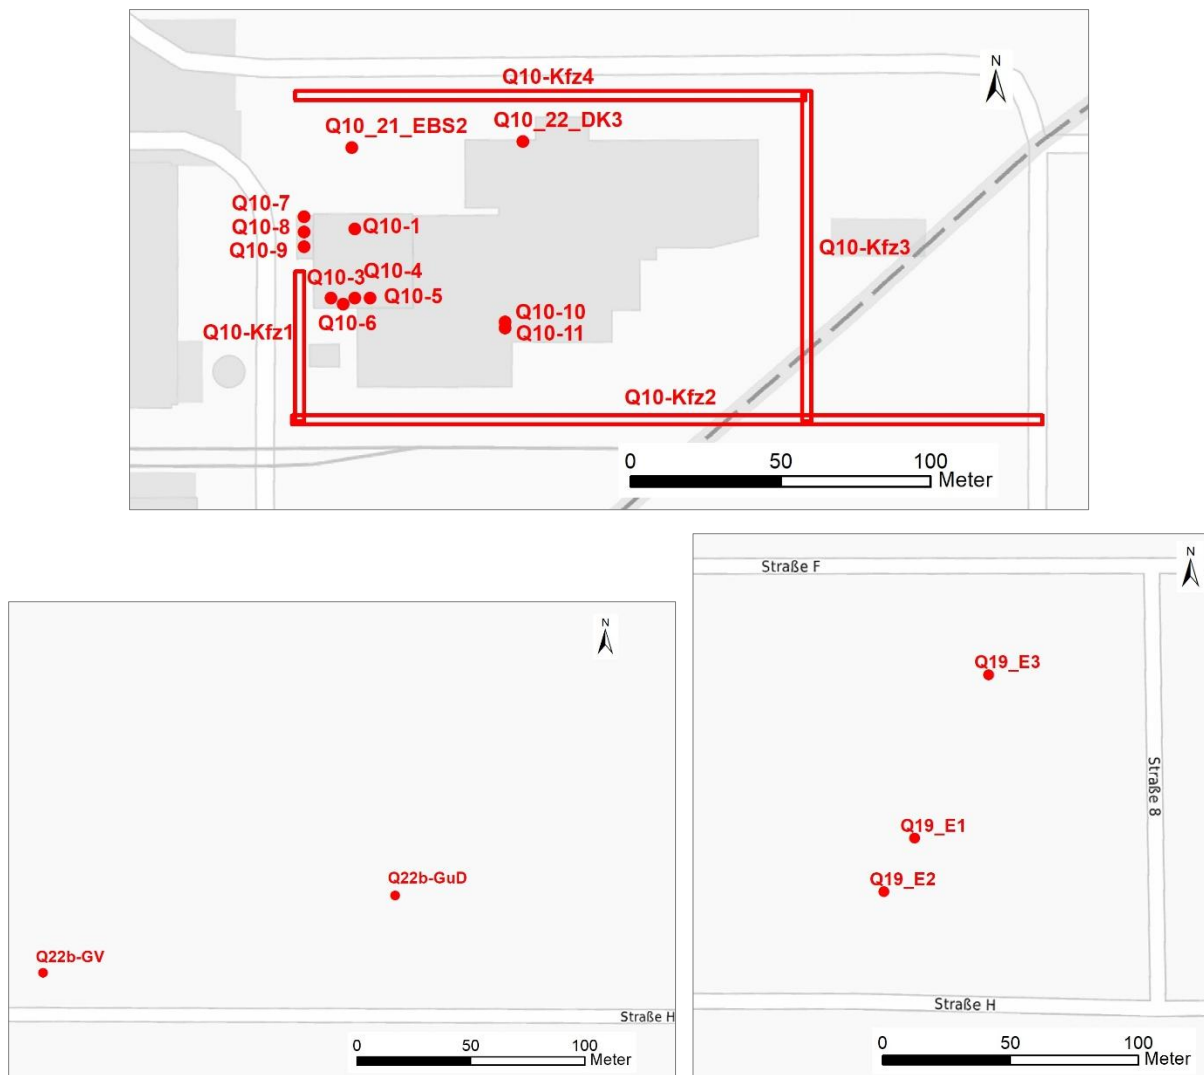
Q10-Kfz4
N
Q10_21_EBS2
Q10_22_DK3
Q10-7
Q10-8
Q10-9
Q10-1
Q10-Kfz3
Q10-3
Q10-4
Q10-5
Q10-6
Q10-Kfz1
Q10-10
Q10-11
Q10-Kfz2
0
50
100
Meter

N
Q22b-GuD
Q22b-GV
Straße H
0
50
100
Meter

Straße F
N
Q19_E3
Straße 8
Q19_E1
Q19_E2
Straße H
0
50
100
Meter